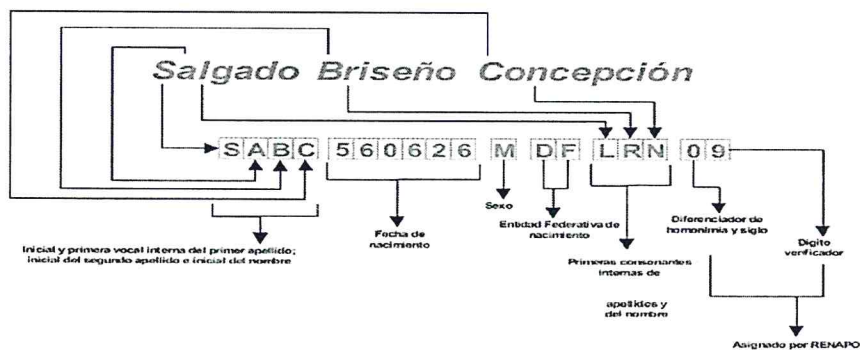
Salgado Briseño Concepción

S A B C 5 6 0 6 2 6 M D F L R N 0 9

Inicial y primera vocal interna del primer apellido; inicial del segundo apellido e inicial del nombre

Fecha de nacimiento

Sexo

Entidad Federativa de nacimiento

Primeras consonantes internas de apellidos y del nombre

Diferenciador de homonimia y siglo

Digito verificador

Asignado por RENAPO